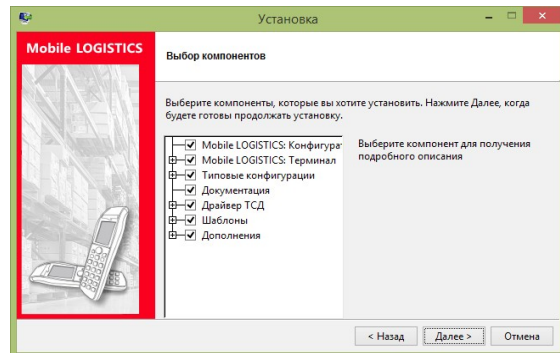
Установка

Mobile LOGISTICS

Выбор компонентов

Выберите компоненты, которые вы хотите установить. Нажмите Далее, когда будете готовы продолжать установку.

Mobile LOGISTICS: Конфигура
Mobile LOGISTICS: Терминал
Типовые конфигурации
Документация
Драйвер ТСД
Шаблоны
Дополнения

Выберите компонент для получения подробного описания

< Назад
Далее >
Отмена